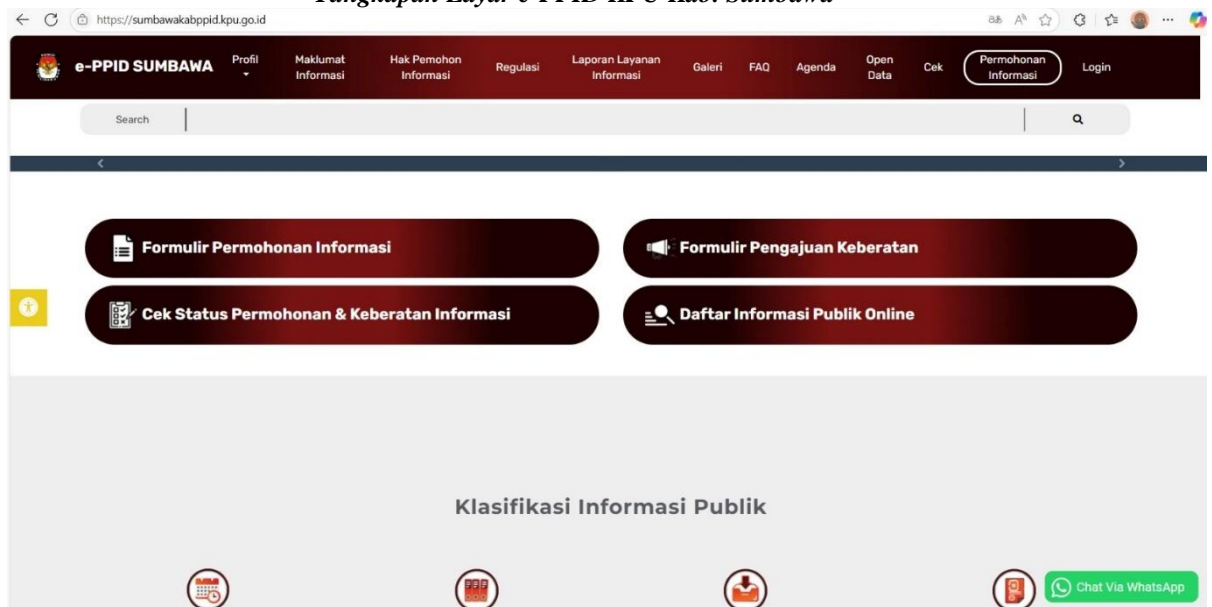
Tangkapan Layar e-PPID KPU Kab. Sumbawa

https://sumbawakabppid.kpu.go.id

e-PPID SUMBAWA Profil Maklumat Informasi Hak Pemohon Informasi Regulasi Laporan Layanan Informasi Galeri FAQ Agenda Open Data Cek Permohonan Informasi Login

Search

Formulir Permohonan Informasi

Formulir Pengajuan Keberatan

Cek Status Permohonan & Keberatan Informasi

Daftar Informasi Publik Online

Klasifikasi Informasi Publik

Chat Via WhatsApp